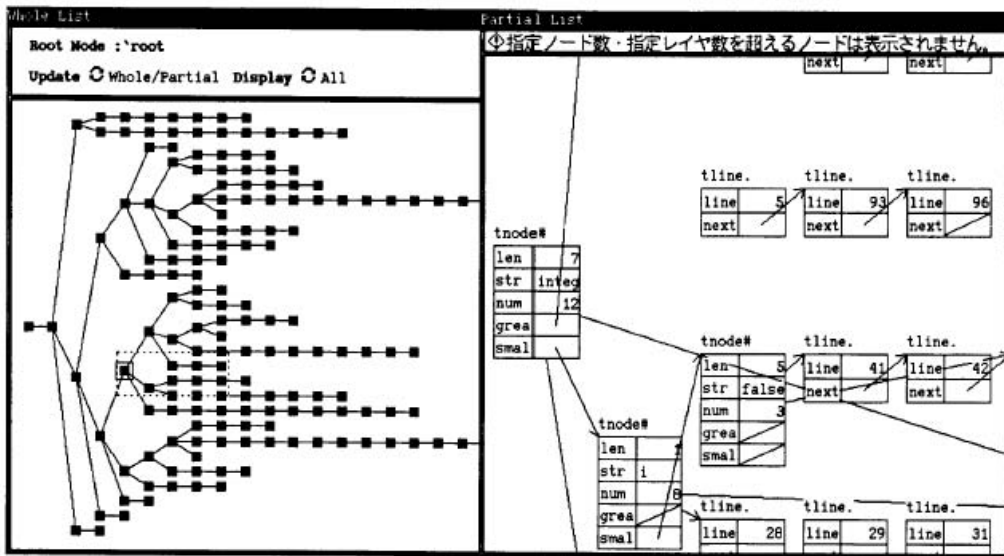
Whole List

Root Node :'root

Update ↻ Whole/Partial Display ↻ All

Partial List

Φ指定ノード数・指定レイヤ数を超えるノードは表示されません。

next
next

tline.
| line | 5 |
|---|---|
| next | |

tline.
| line | 93 |
|---|---|
| next | |

tline.
| line | 96 |
|---|---|
| next | |

tnode#
| len | 7 |
|---|---|
| str | integ |
| num | 12 |
| grea | |
| smal | |

tnode#
| len | 5 |
|---|---|
| str | false |
| num | 3 |
| grea | |
| smal | |

tline.
| line | 41 |
|---|---|
| next | |

tline.
| line | 42 |
|---|---|
| next | |

tnode#
| len | 1 |
|---|---|
| str | i |
| num | 8 |
| grea | |
| smal | |

tline.
| line | 28 |
|---|---|

tline.
| line | 29 |
|---|---|

tline.
| line | 31 |
|---|---|